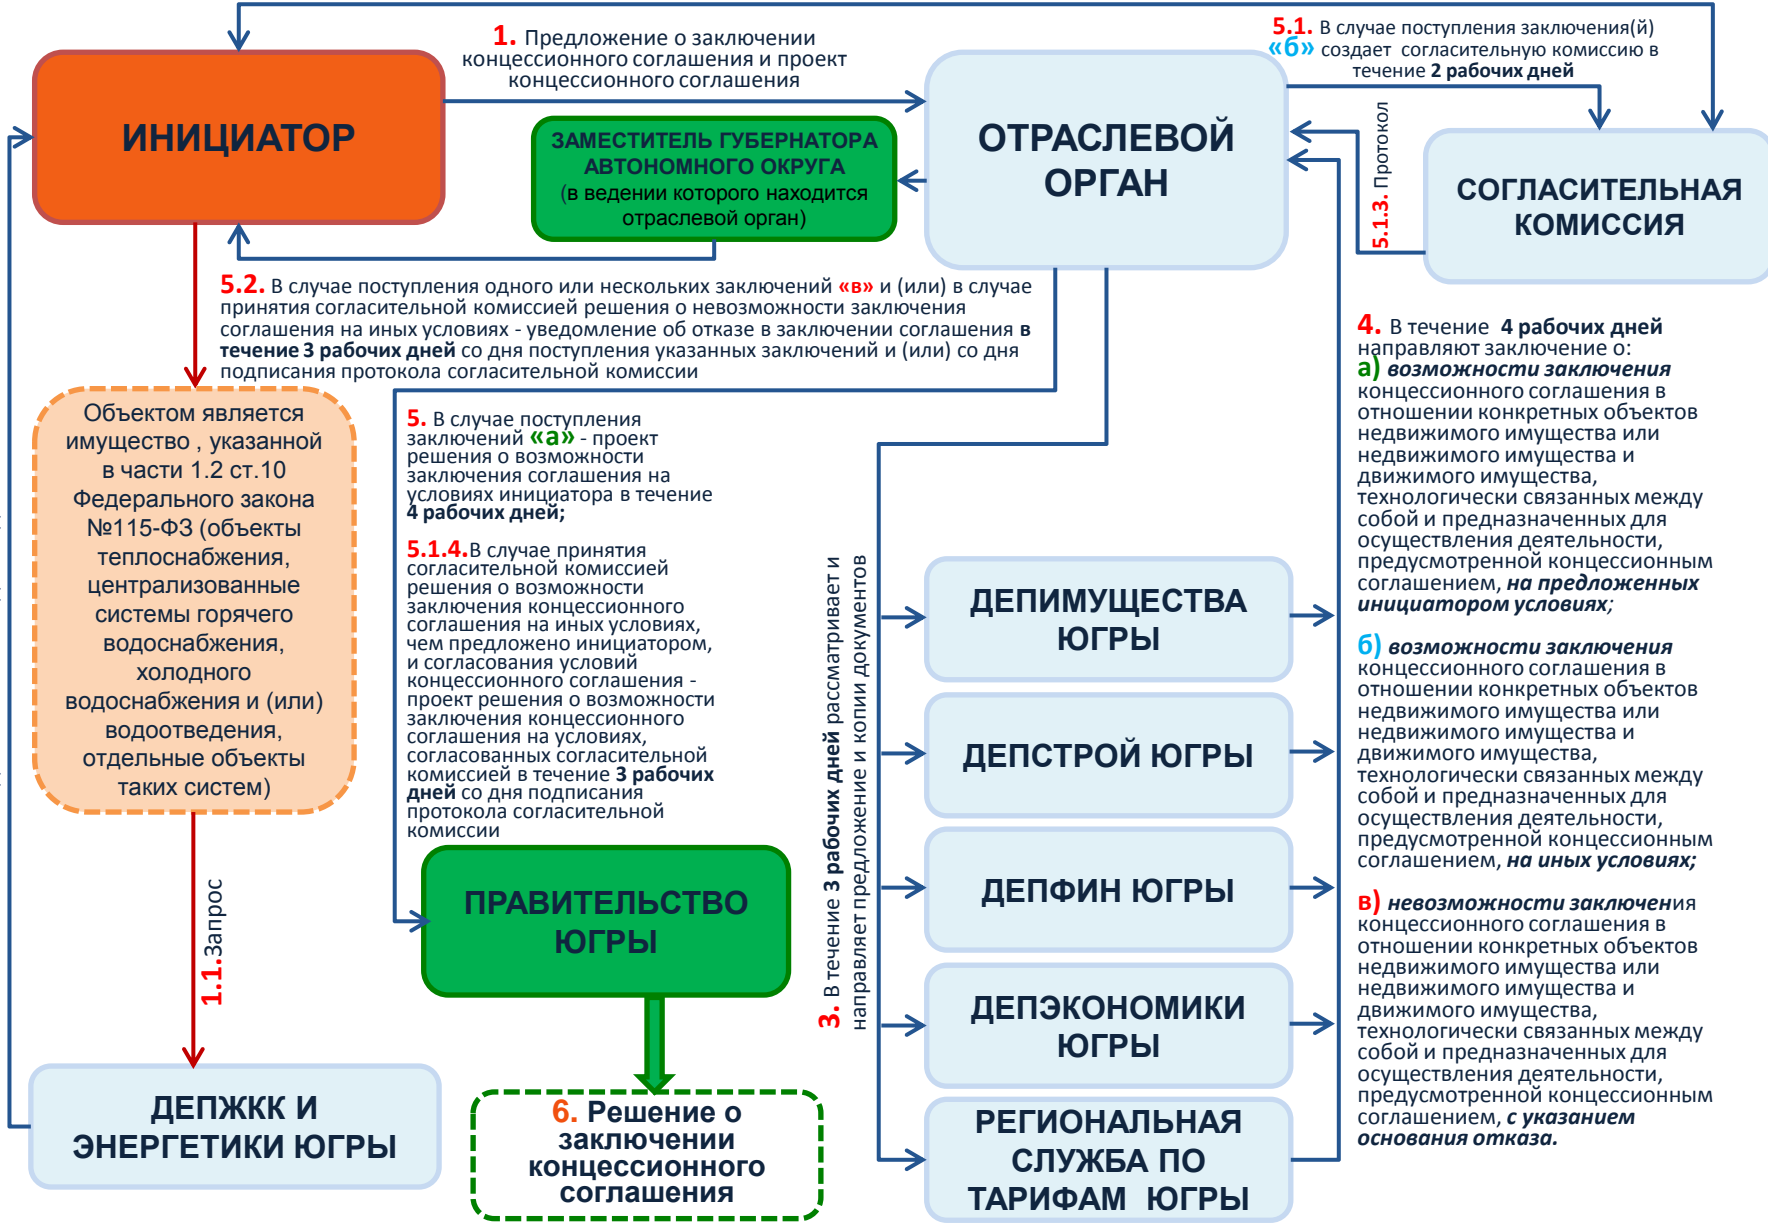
ИНИЦИАТОР

1. Предложение о заключении концессионного соглашения и проект концессионного соглашения

ОТРАСЛЕВОЙ ОРГАН

5.1. В случае поступления заключения(й) «б» создает согласительную комиссию в течение 2 рабочих дней

СОГЛАСИТЕЛЬНАЯ КОМИССИЯ

5.1.3. Протокол

ЗАМЕСТИТЕЛЬ ГУБЕРНАТОРА АВТОНОМНОГО ОКРУГА (в ведении которого находится отраслевой орган)

5.2. В случае поступления одного или нескольких заключений «в» и (или) в случае принятия согласительной комиссией решения о невозможности заключения соглашения на иных условиях - уведомление об отказе в заключении соглашения в течение 3 рабочих дней со дня поступления указанных заключений и (или) со дня подписания протокола согласительной комиссии

Объектом является имущество , указанной в части 1.2 ст.10 Федерального закона №115-ФЗ (объекты теплоснабжения, централизованные системы горячего водоснабжения, холодного водоснабжения и (или) водоотведения, отдельные объекты таких систем)

5. В случае поступления заключений «а» - проект решения о возможности заключения соглашения на условиях инициатора в течение 4 рабочих дней;

5.1.4.В случае принятия согласительной комиссией решения о возможности заключения концессионного соглашения на иных условиях, чем предложено инициатором, и согласования условий концессионного соглашения - проект решения о возможности заключения концессионного соглашения на условиях, согласованных согласительной комиссией в течение 3 рабочих дней со дня подписания протокола согласительной комиссии

3. В течение 3 рабочих дней рассматривает и направляет предложение и копии документов

ДЕПИМУЩЕСТВА ЮГРЫ

ДЕПСТРОЙ ЮГРЫ

ДЕПФИН ЮГРЫ

ДЕПЭКОНОМИКИ ЮГРЫ

РЕГИОНАЛЬНАЯ СЛУЖБА ПО ТАРИФАМ ЮГРЫ

4. В течение 4 рабочих дней направляют заключение о:
а) возможности заключения концессионного соглашения в отношении конкретных объектов недвижимого имущества или недвижимого имущества и движимого имущества, технологически связанных между собой и предназначенных для осуществления деятельности, предусмотренной концессионным соглашением, на предложенных инициатором условиях;

б) возможности заключения концессионного соглашения в отношении конкретных объектов недвижимого имущества или недвижимого имущества и движимого имущества, технологически связанных между собой и предназначенных для осуществления деятельности, предусмотренной концессионным соглашением, на иных условиях;

в) невозможности заключения концессионного соглашения в отношении конкретных объектов недвижимого имущества или недвижимого имущества и движимого имущества, технологически связанных между собой и предназначенных для осуществления деятельности, предусмотренной концессионным соглашением, с указанием основания отказа.

1.1.Запрос

ПРАВИТЕЛЬСТВО ЮГРЫ

ДЕПЖКК И ЭНЕРГЕТИКИ ЮГРЫ

6. Решение о заключении концессионного соглашения